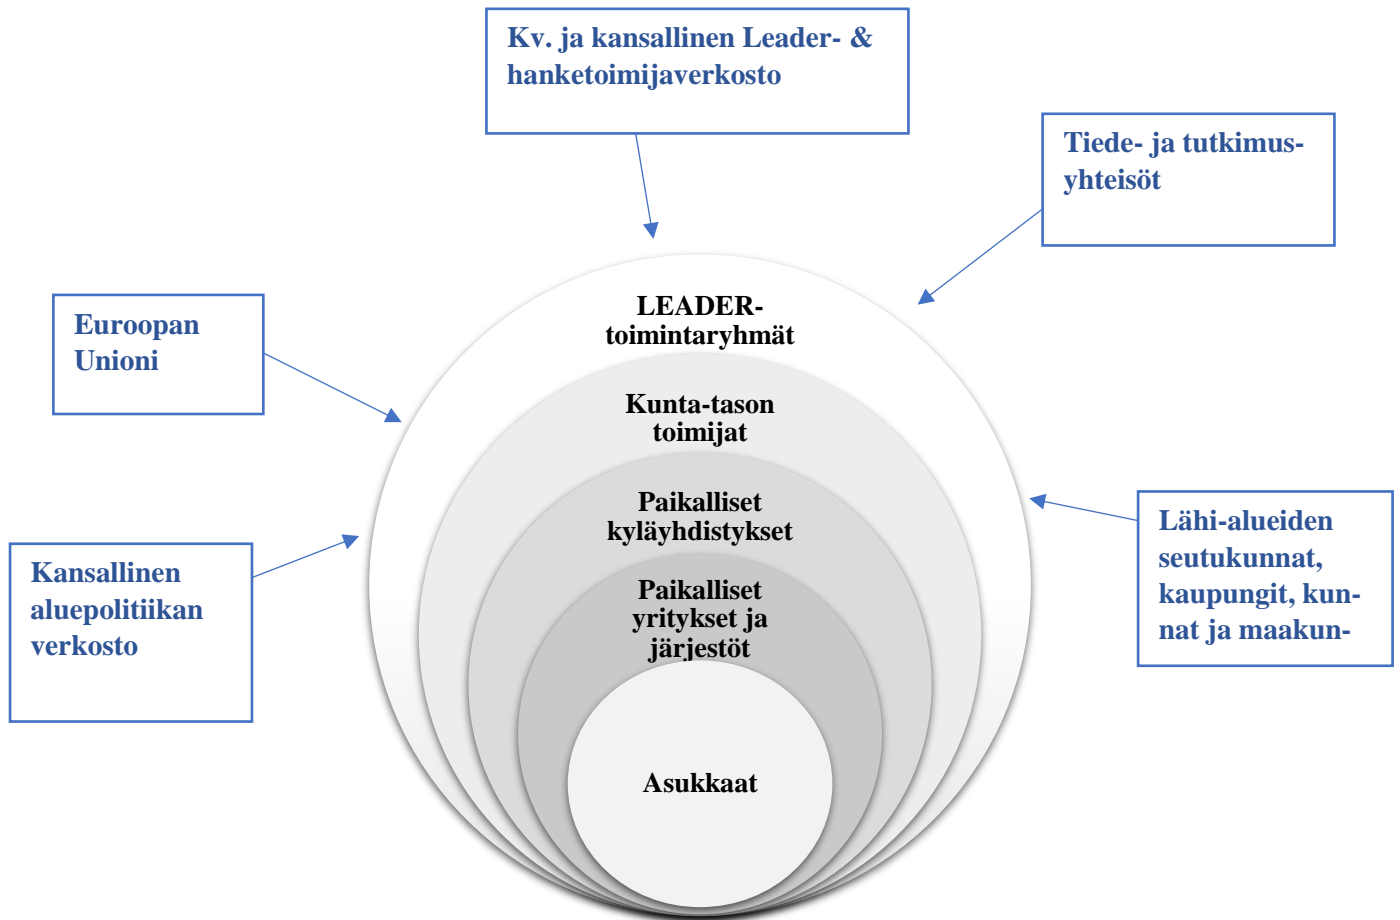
Kv. ja kansallinen Leader- & hanketoimijaverkosto

Tiede- ja tutkimusyhteisöt

Euroopan Unioni

LEADER-toimintaryhmät

Kunta-tason toimijat

Paikalliset kyläyhdistykset

Paikalliset yritykset ja järjestöt

Asukkaat

Kansallinen aluepolitiikan verkosto

Lähi-alueiden seutukunnat, kaupungit, kunnat ja maakun-